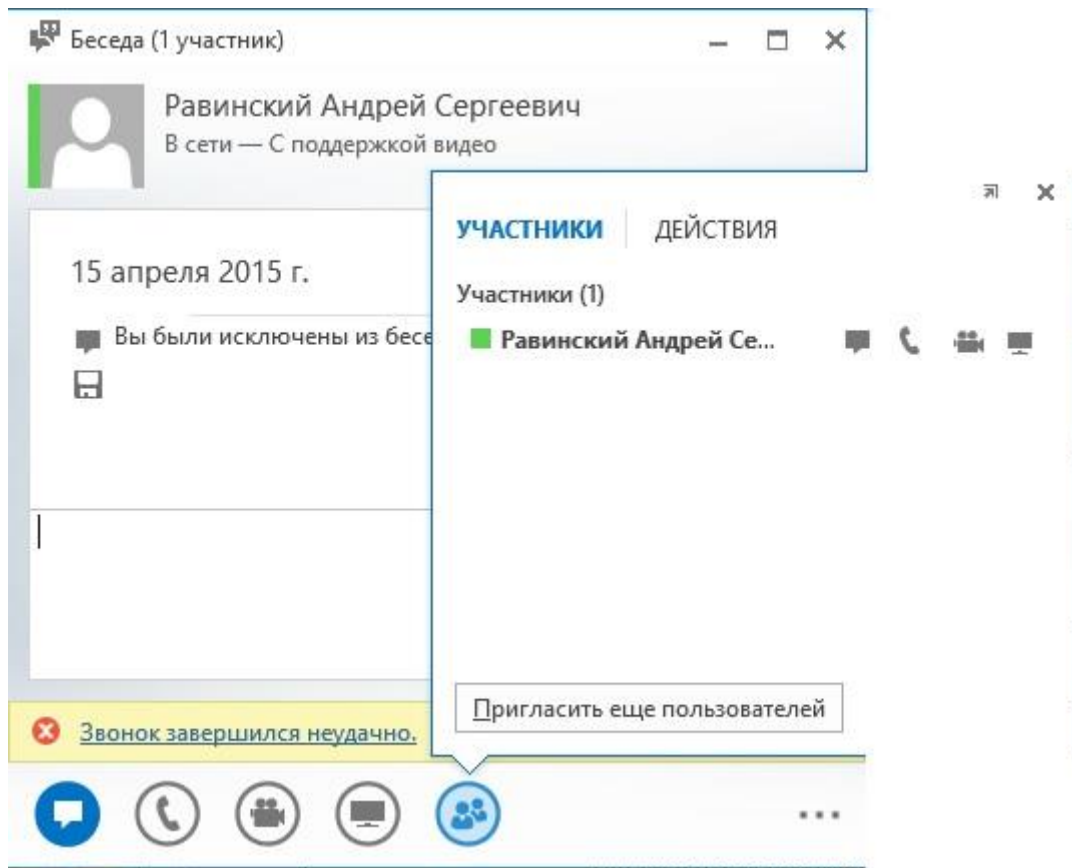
Беседа (1 участник)

Равинский Андрей Сергеевич
В сети — С поддержкой видео

15 апреля 2015 г.

Вы были исключены из бесе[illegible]

УЧАСТНИКИ | ДЕЙСТВИЯ

Участники (1)

Равинский Андрей Се...

Пригласить еще пользователей

Звонок завершился неудачно.

...